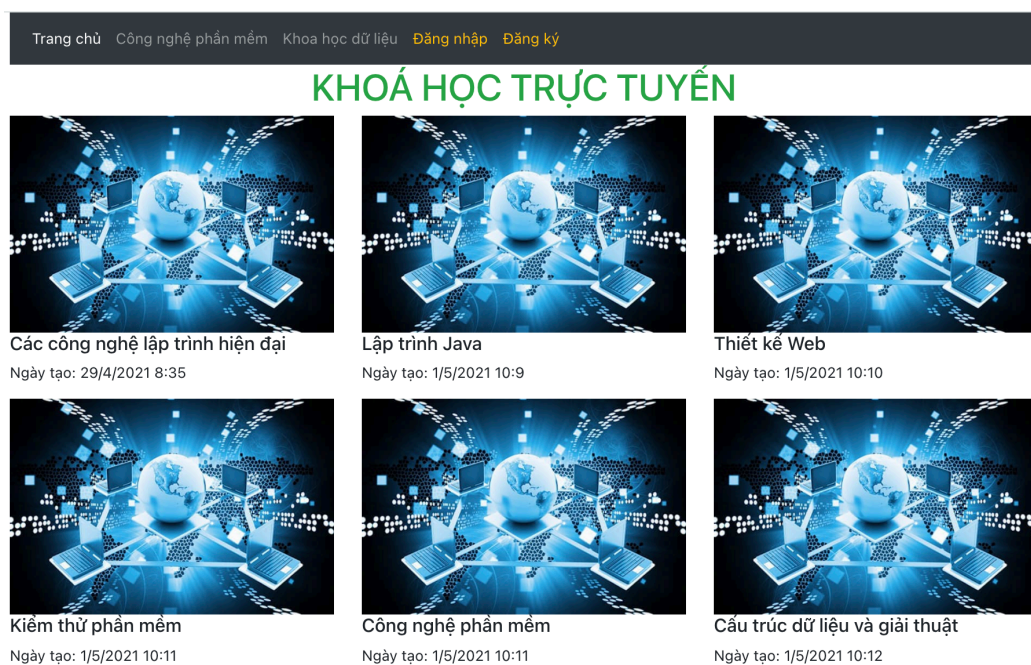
Trang chủ Công nghệ phần mềm Khoa học dữ liệu Đăng nhập Đăng ký

KHOÁ HỌC TRỰC TUYẾN

Các công nghệ lập trình hiện đại
Ngày tạo: 29/4/2021 8:35

Lập trình Java
Ngày tạo: 1/5/2021 10:9

Thiết kế Web
Ngày tạo: 1/5/2021 10:10

Kiểm thử phần mềm
Ngày tạo: 1/5/2021 10:11

Công nghệ phần mềm
Ngày tạo: 1/5/2021 10:11

Cấu trúc dữ liệu và giải thuật
Ngày tạo: 1/5/2021 10:12